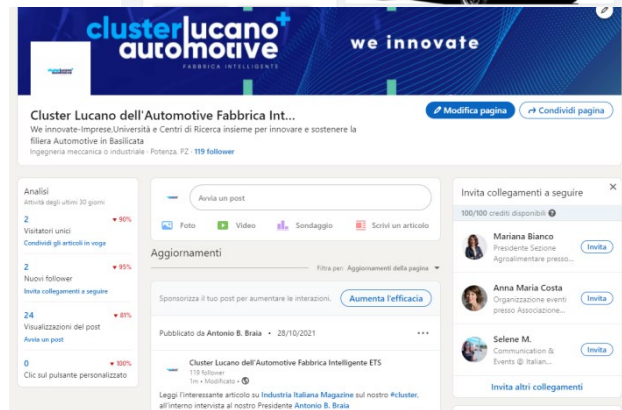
cluster lucano automotive
FABBRICA INTELLIGENTE
we innovate

Cluster Lucano dell'Automotive Fabbrica Int...
We innovate-Imprese,Università e Centri di Ricerca insieme per innovare e sostenere la filiera Automotive in Basilicata
Ingegneria meccanica o industriale · Potenza, PZ · 119 follower

Modifica pagina
Condividi pagina

Analisi
Attività degli ultimi 30 giorni

2 ▼90%
Visitatori unici
Condividi gli articoli in voga

2 ▼95%
Nuovi follower
Invita collegamenti a seguire

24 ▼81%
Visualizzazioni dei post
Avvia un post

0 ▼100%
Clic sul pulsante personalizzato

Avvia un post
Foto
Video
Sondaggio
Scrivi un articolo

Aggiornamenti
Filtra per: Aggiornamenti della pagina

Sponsorizza il tuo post per aumentare le interazioni.
Aumenta l'efficacia

Pubblicato da Antonio B. Braia • 28/10/2021

Cluster Lucano dell'Automotive Fabbrica Intelligente ETS
119 follower
1m • Modificato •

Leggi l'interessante articolo su Industria Italiana Magazine sul nostro #cluster, all'interno intervista al nostro Presidente Antonio B. Braia

Invita collegamenti a seguire
100/100 crediti disponibili

Mariana Bianco
Presidente Sezione Agroalimentare presso...
Invita

Anna Maria Costa
Organizzazione eventi presso Associazione...
Invita

Selene M.
Communication & Events @ Italian...
Invita

Invita altri collegamenti